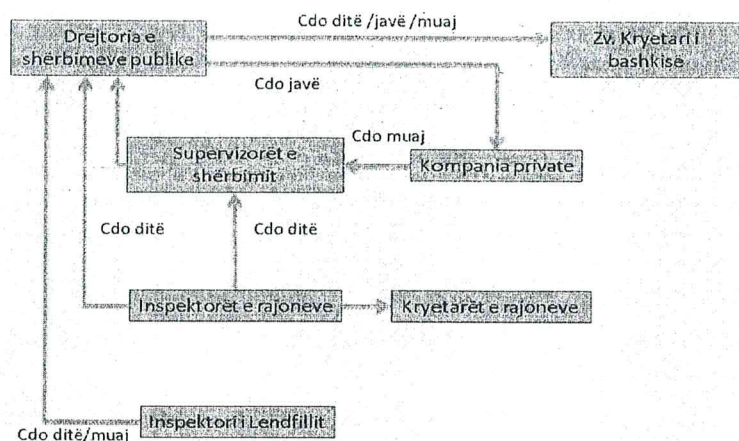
Drejtoria e shërbimeve publike

Cdo ditë /javë /muaj

Zv. Kryetari i bashkise

Cdo javë

Cdo muaj

Supervizorët e shërbimit

Kompania private

Cdo ditë

Cdo ditë

Inspektorët e rajoneve

Kryetarët e rajoneve

Cdo ditë/muaj

Inspektori i Lendfillit